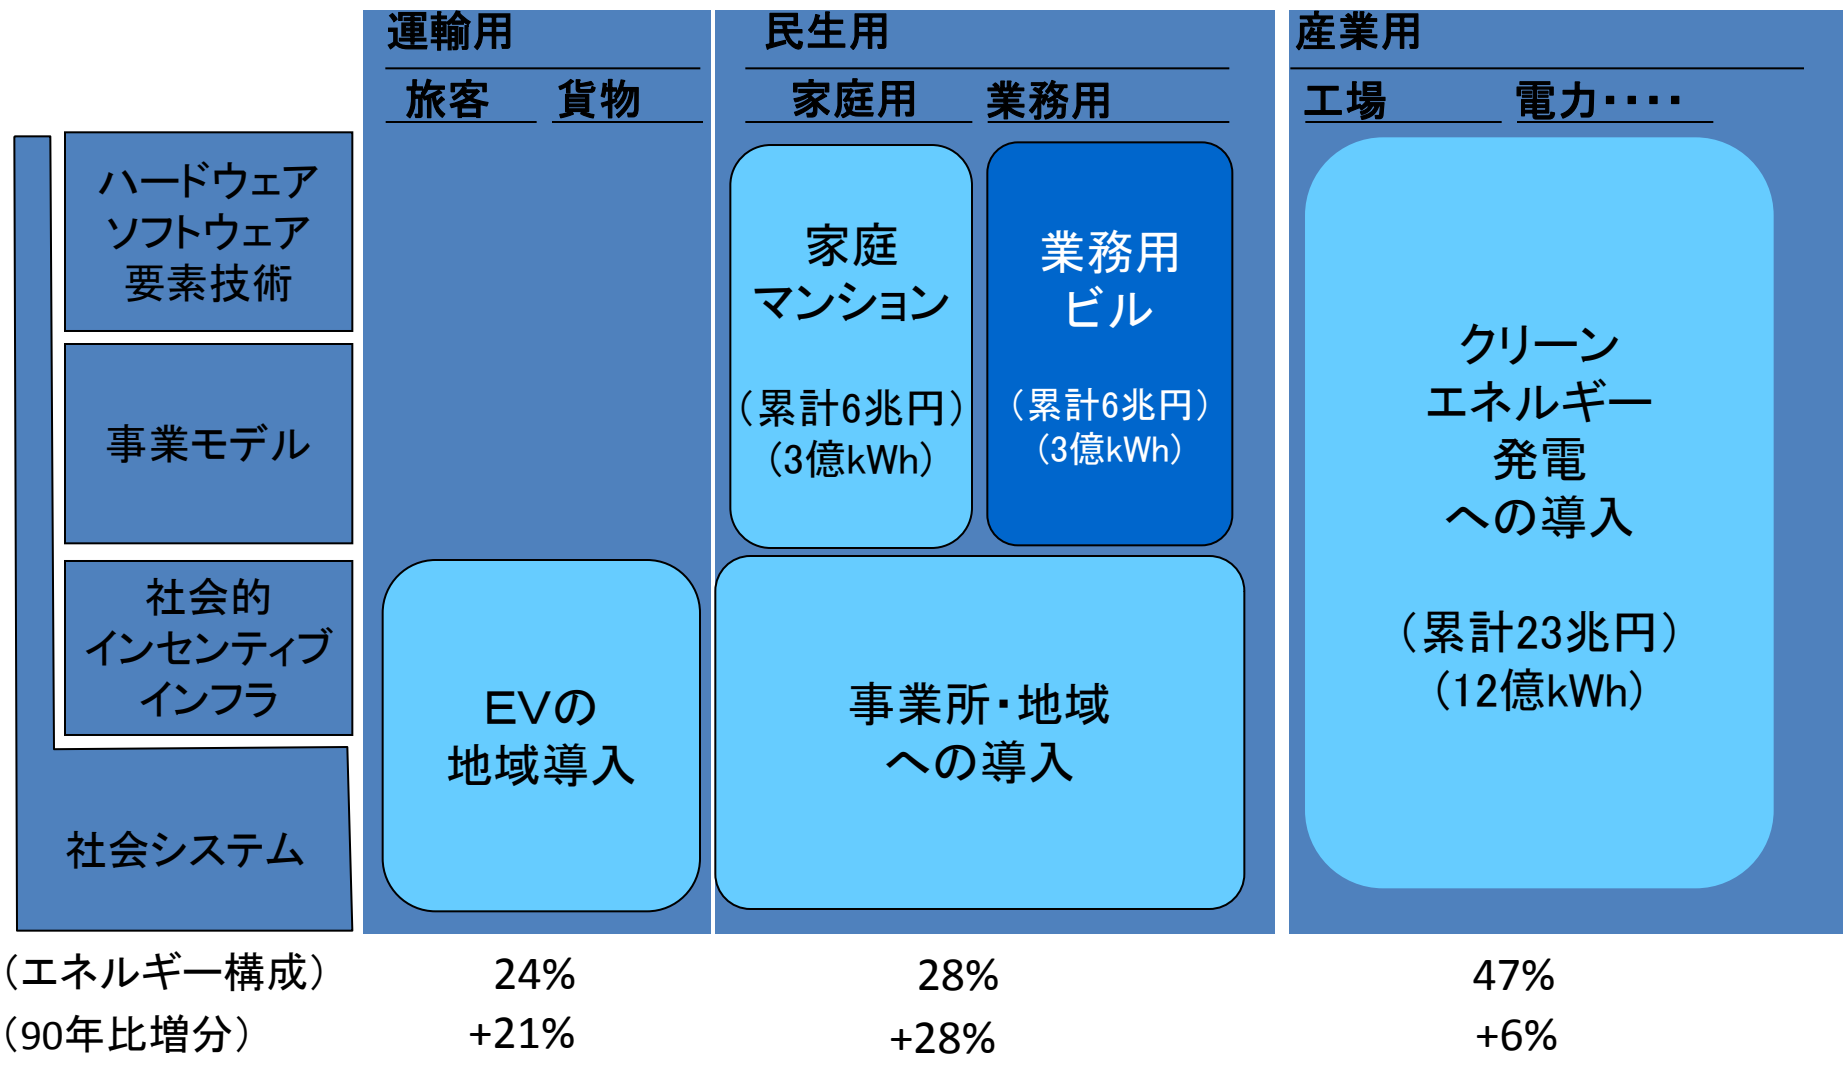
運輸用

旅客　貨物

民生用

家庭用　業務用

産業用

工場　電力・・・・

ハードウェア
ソフトウェア
要素技術

事業モデル

社会的
インセンティブ
インフラ

社会システム

EVの
地域導入

家庭
マンション

（累計6兆円）
（3億kWh）

業務用
ビル

（累計6兆円）
（3億kWh）

事業所・地域
への導入

クリーン
エネルギー
発電
への導入

（累計23兆円）
（12億kWh）

（エネルギー構成）　24%　28%　47%

（90年比増分）　+21%　+28%　+6%